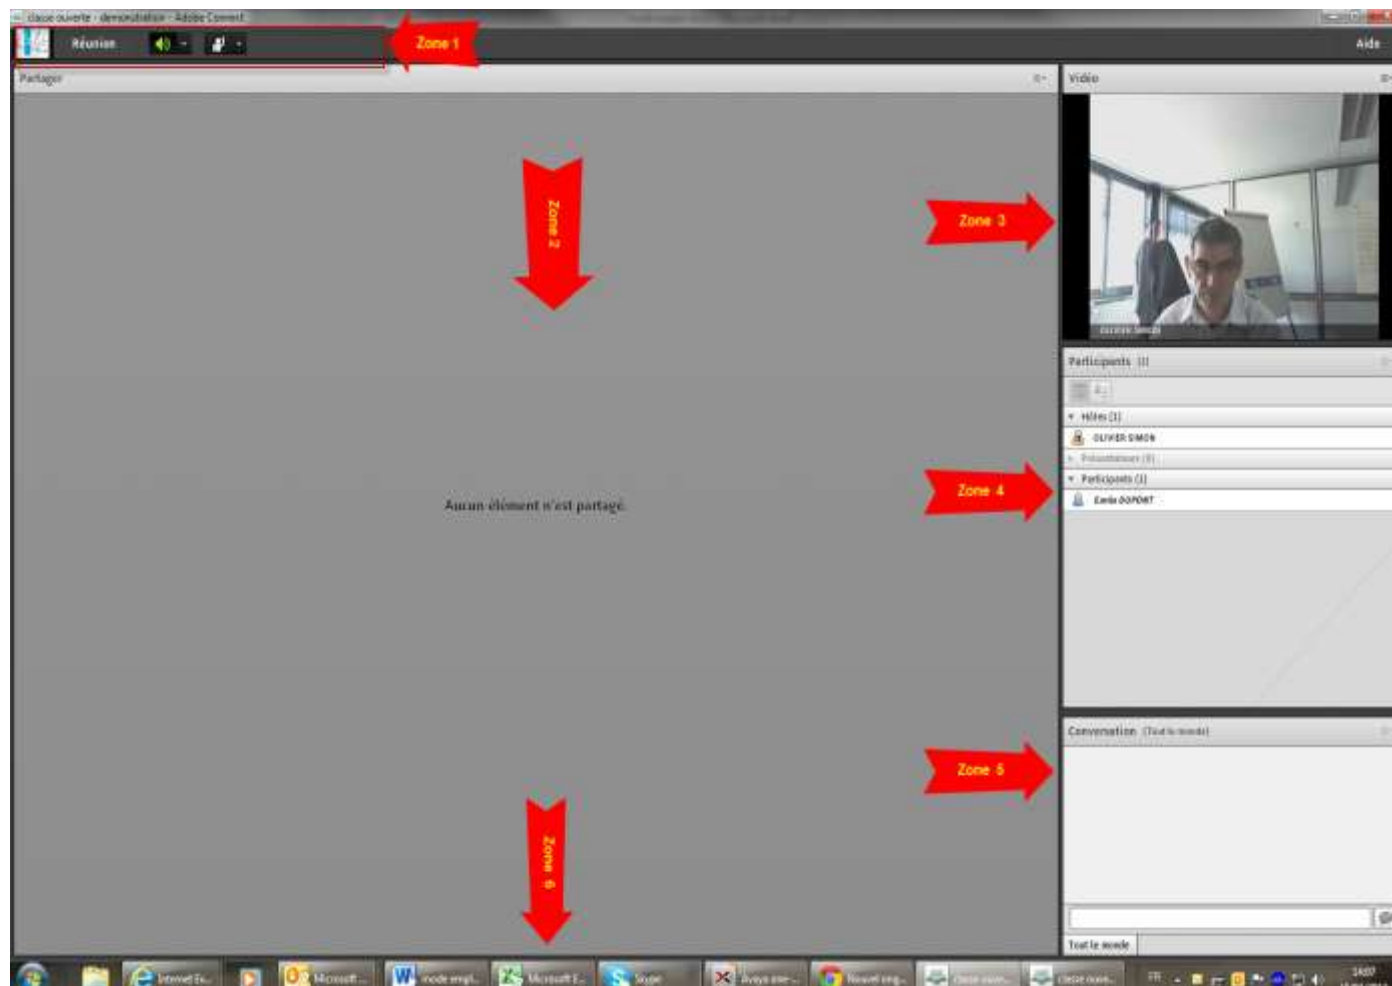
classe ouverte - demonstration - Adobe Connect

Réunion

Zone 1

Aide

Partager

Zone 2

Aucun élément n'est partagé.

Zone 6

Vidéo

Zone 3

OLIVIER SIMON

Participants (2)

Hôtes (1)

OLIVIER SIMON

Présentateurs (0)

Participants (1)

Emile DUPONT

Zone 4

Conversation (Tout le monde)

Zone 5

Tout le monde

Internet Ex...

Microsoft ...

mode empl...

Microsoft E...

Skype

Avaya one-...

Nouvel ong...

classe ouve...

classe ouve...

FR

14:07